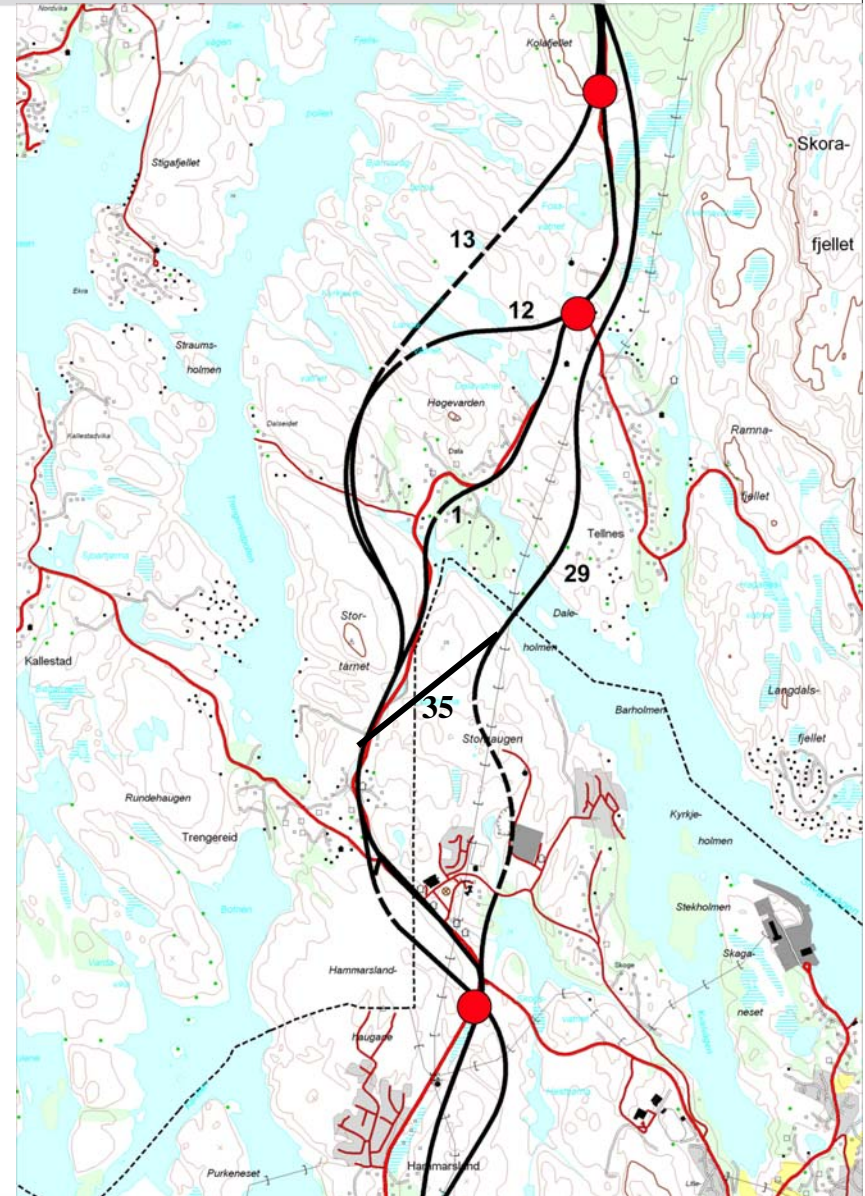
Nordvika

Kolafjellet

Skora-

fjellet

Stigafjellet

13

12

Ekra

Straums-

holmen

Høgevarden

Kallestadvika

Dalseidet

Dala

Ramna-

fjellet

1

Tellnes

29

Dale-

holmen

Stor-

tørnet

Kallestad

35

Barholmen

Langdals-

fjellet

Storhaugen

Rundehaugen

Trengereid

Kyrkje-

holmen

Stekholmen

Skaga-

neset

Skoge

Hammarsland-

Haugane

Purkeneset

Hammarsland